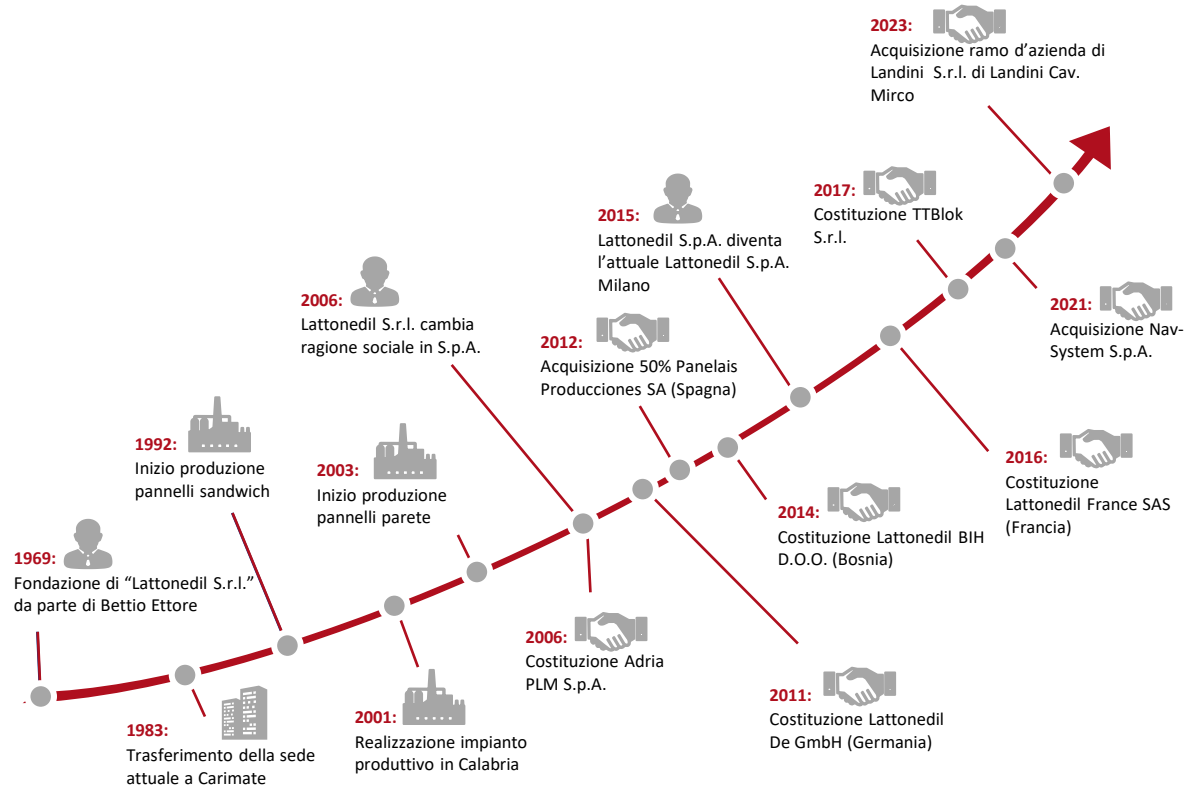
2023:
Acquisizione ramo d'azienda di Landini S.r.l. di Landini Cav. Mirco

2017:
Costituzione TTBlok S.r.l.

2015:
Lattonedil S.p.A. diventa l'attuale Lattonedil S.p.A. Milano

2021:
Acquisizione Nav-System S.p.A.

2006:
Lattonedil S.r.l. cambia ragione sociale in S.p.A.

2012:
Acquisizione 50% Panelais Producciones SA (Spagna)

1992:
Inizio produzione pannelli sandwich

2003:
Inizio produzione pannelli parete

2016:
Costituzione Lattonedil France SAS (Francia)

2014:
Costituzione Lattonedil BIH D.O.O. (Bosnia)

1969:
Fondazione di "Lattonedil S.r.l." da parte di Bettio Ettore

2006:
Costituzione Adria PLM S.p.A.

2011:
Costituzione Lattonedil De GmbH (Germania)

1983:
Trasferimento della sede attuale a Carimate

2001:
Realizzazione impianto produttivo in Calabria